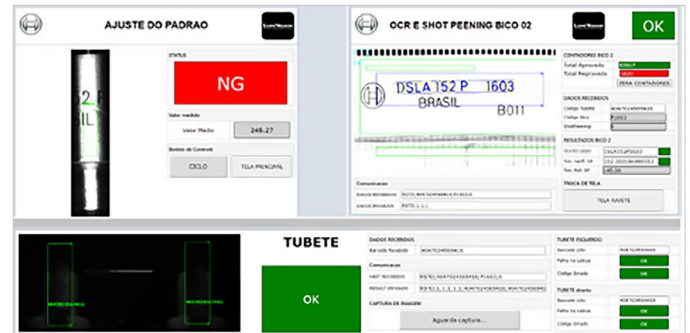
AJUSTE DO PADRAO

STATUS
NG

Valor medido
Valor Medio 245.27

Botões de Controle
CICLO
TELA PRINCIPAL

OCR E SHOT PEENING BICO 02
OK

DSLA 152 P 1603
BRASIL
B011

CONTADORES BICO 2
Total Aprovado
Total Reprovado
ZERA CONTADORES

DADOS RECEBIDOS
Código Tubete
Código Bico
ShotPeening

RESULTADO BICO 2
TEXTO LIDO DSLA152P1603
Tex. Lid. SP
Tex. Ref. SP

TROCA DE TELA
TELA AJUSTE

Comunicacao
DADOS RECEBIDOS
DADOS ENVIADOS

TUBETE

OK

DADOS RECEBIDOS
Barcode Recebido

Comunicacao
MBIT RECEBIDO
RESULT ENVIADO

CAPTURA DE IMAGEM
Aguarda captura...

TUBETE Esquerdo
Barcode Lido
Falha na Leitura OK
Código Errado OK

TUBETE direito
Barcode Lido
Falha na Leitura OK
Código Errado OK